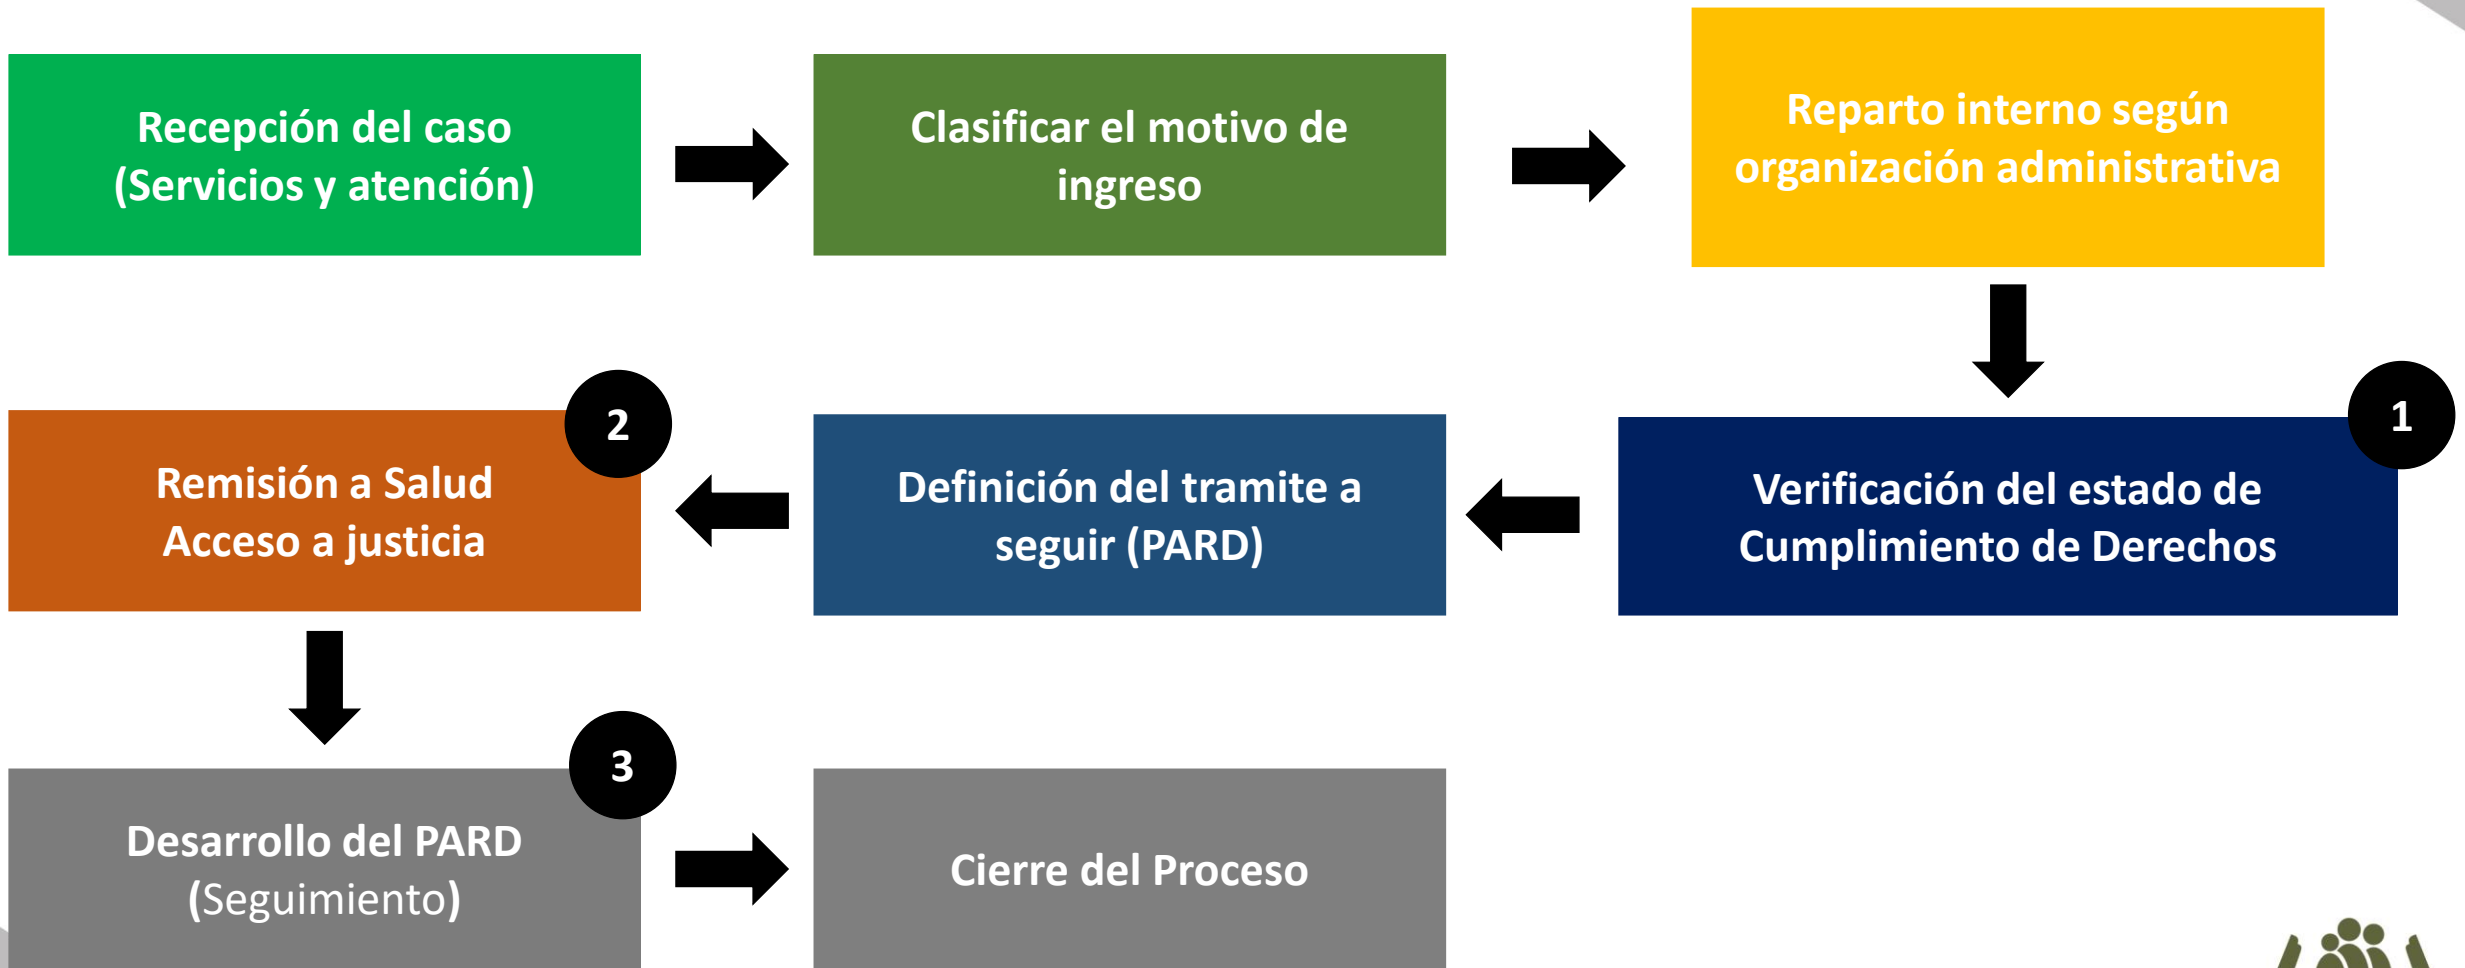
Recepción del caso (Servicios y atención)

Clasificar el motivo de ingreso

Reparto interno según organización administrativa

1

Verificación del estado de Cumplimiento de Derechos

Definición del tramite a seguir (PARD)

2

Remisión a Salud Acceso a justicia

3

Desarrollo del PARD (Seguimiento)

Cierre del Proceso